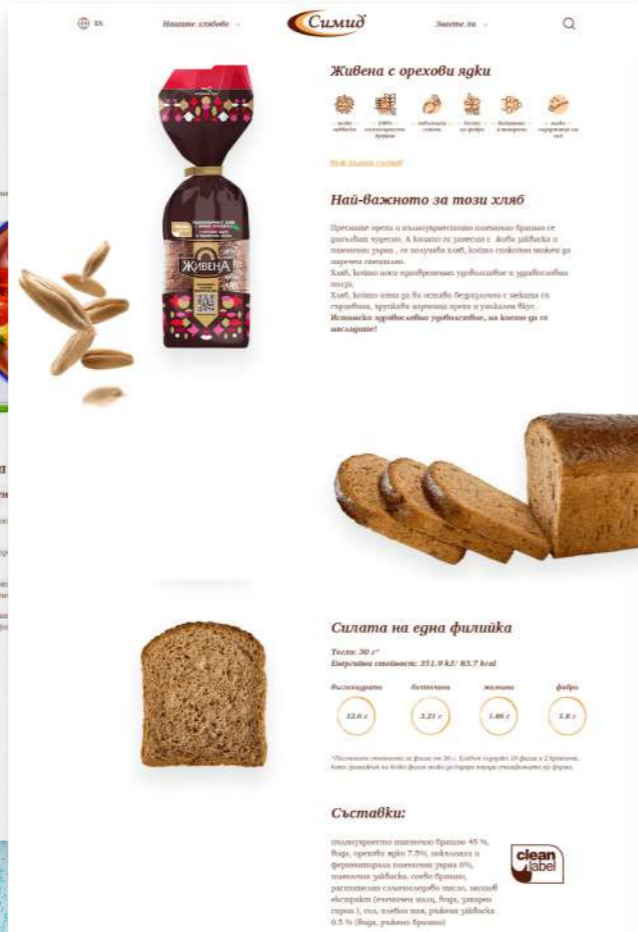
EN Нашите хлябове Симид Знаете ли

Живена с орехови ядки

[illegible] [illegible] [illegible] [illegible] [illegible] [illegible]

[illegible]

Най-важното за този хляб

Пресните орехи и пълнозърнестото пшенично брашно се разбират чудесно. А когато ги замесим с живо закваска и пшенично укрепено, се получава хляб, който спокойно може да наречем специален.
Хляб, който носи пробуждащо удоволствие с удовлетворяващо вкус.
Хляб, който няма да ви остави безразлични с мекия си сърдечен, хрупкав хрупкава орехи и уникален вкус.
Истинско здравословно удоволствие, на което да се насладите!

ЖИВЕНА

Силата на една филийка

Тегло: 30 г*
Енергийна стойност: 351.9 kJ/ 83.7 kcal

| въглехидрати | белтъчини | мазнини | фибри |
|---|---|---|---|
| 12.6 г | 3.21 г | 1.86 г | 1.8 г |

*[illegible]

Съставки:

пълнозърнесто пшенично брашно 45 %, вода, орехови ядки 7.5%, закваска и ферментирало пшенично укрепено 6%, пшенична закваска, соево брашно, растително слънчогледово масло, малцов екстракт (ечемичен малц, вода, захарен сироп), сол, хлебна мая, ръжена закваска 0.5 % (вода, ръжено брашно)

clean label